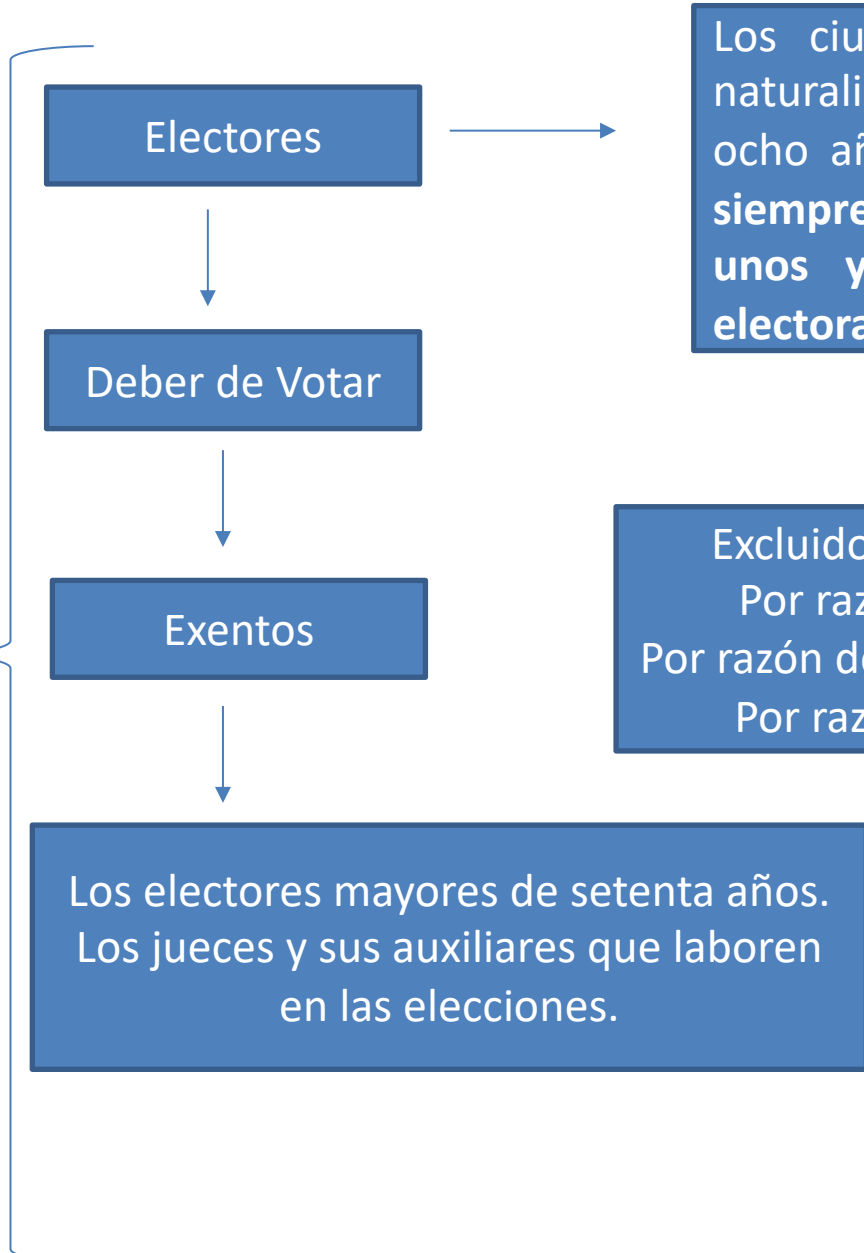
Electores

Deber de Votar

Exentos

Los ciu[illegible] naturali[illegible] ocho añ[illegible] **siempre** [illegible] **unos y** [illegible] **electora**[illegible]

Excluido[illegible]
Por raz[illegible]
Por razón d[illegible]
Por raz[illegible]

Los electores mayores de setenta años.
Los jueces y sus auxiliares que laboren en las elecciones.